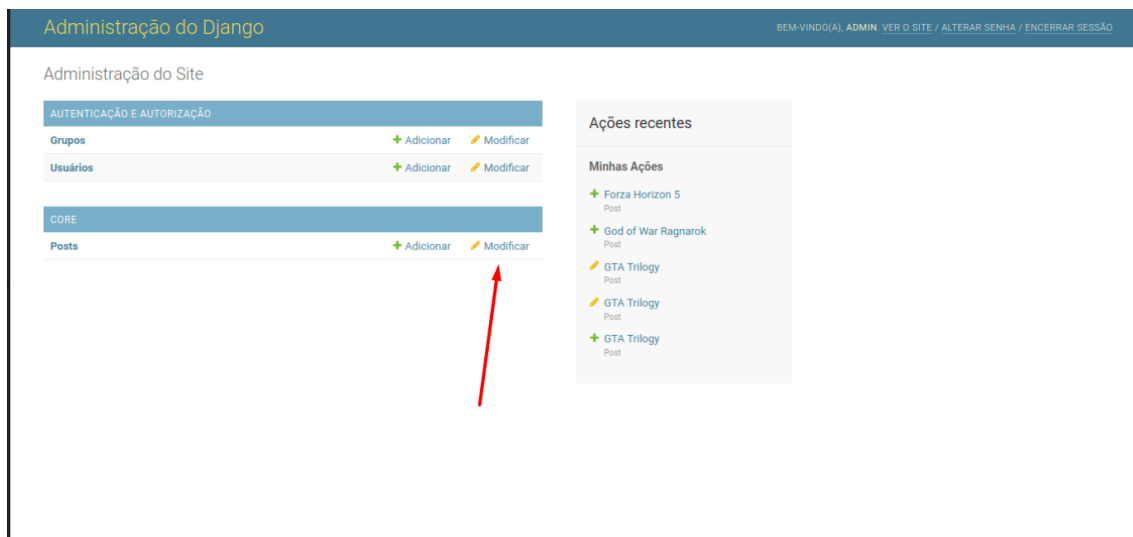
Administração do Django

BEM-VINDO(A), ADMIN. VER O SITE / ALTERAR SENHA / ENCERRAR SESSÃO

Administração do Site

AUTENTICAÇÃO E AUTORIZAÇÃO

| | | |
|---|---|---|
| Grupos | + Adicionar | Modificar |
| Usuários | + Adicionar | Modificar |

CORE

| | | |
|---|---|---|
| Posts | + Adicionar | Modificar |

Ações recentes

Minhas Ações

+ Forza Horizon 5
Post

+ God of War Ragnarok
Post

GTA Trilogy
Post

GTA Trilogy
Post

+ GTA Trilogy
Post